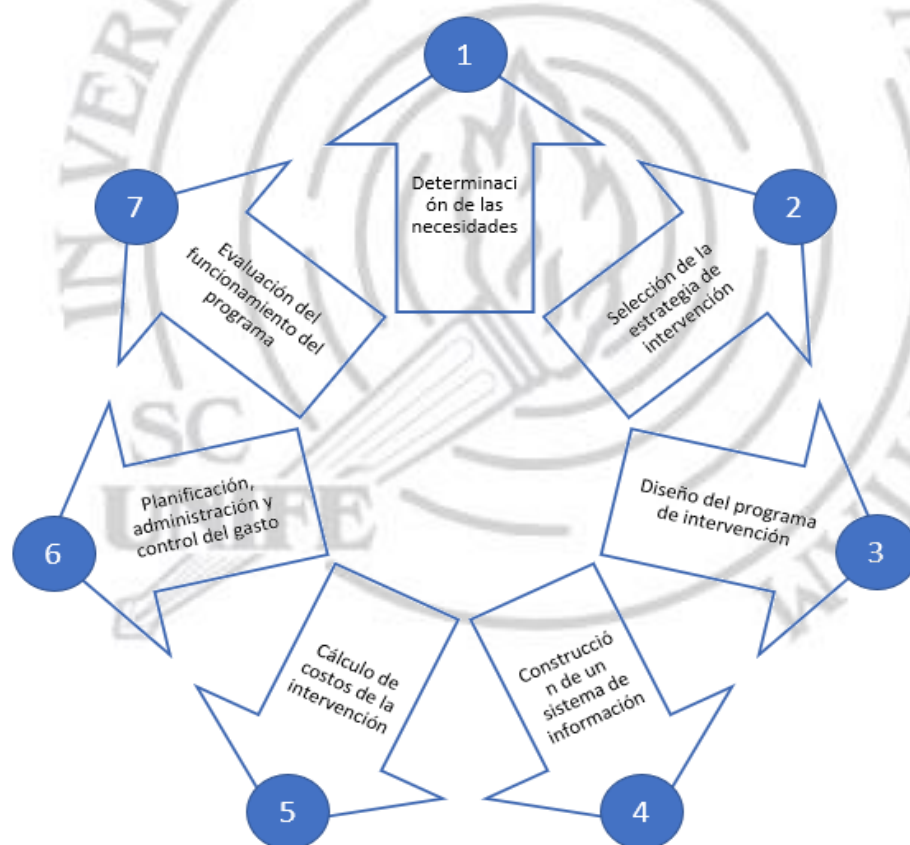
1

Determinación de las necesidades

2

Selección de la estrategia de intervención

3

Diseño del programa de intervención

4

Construcción de un sistema de información

5

Cálculo de costos de la intervención

6

Planificación, administración y control del gasto

7

Evaluación del funcionamiento del programa

UNIVERSIDAD

UCIFE